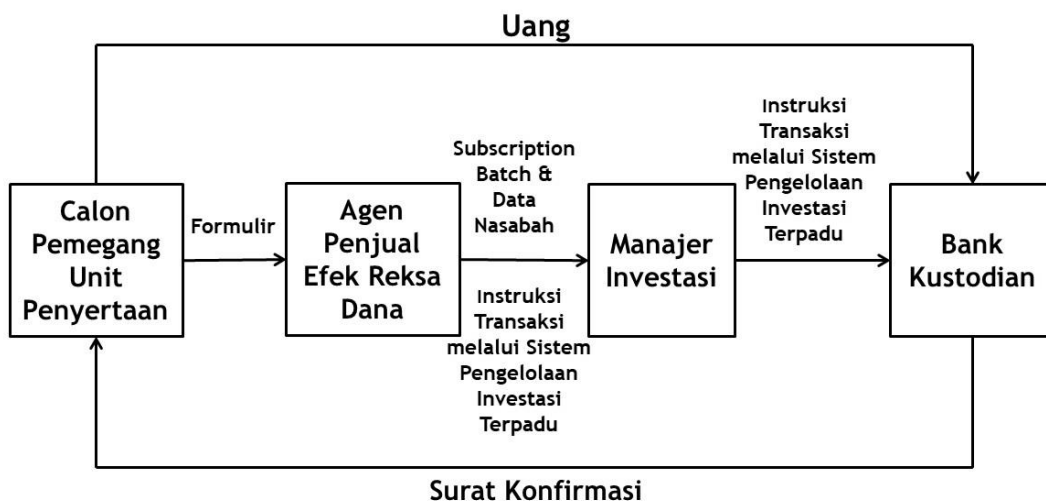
Uang

Calon Pemegang Unit Penyertaan

Formulir

Agen Penjual Efek Reksa Dana

Subscription Batch & Data Nasabah

Instruksi Transaksi melalui Sistem Pengelolaan Investasi Terpadu

Manajer Investasi

Instruksi Transaksi melalui Sistem Pengelolaan Investasi Terpadu

Bank Kustodian

Surat Konfirmasi